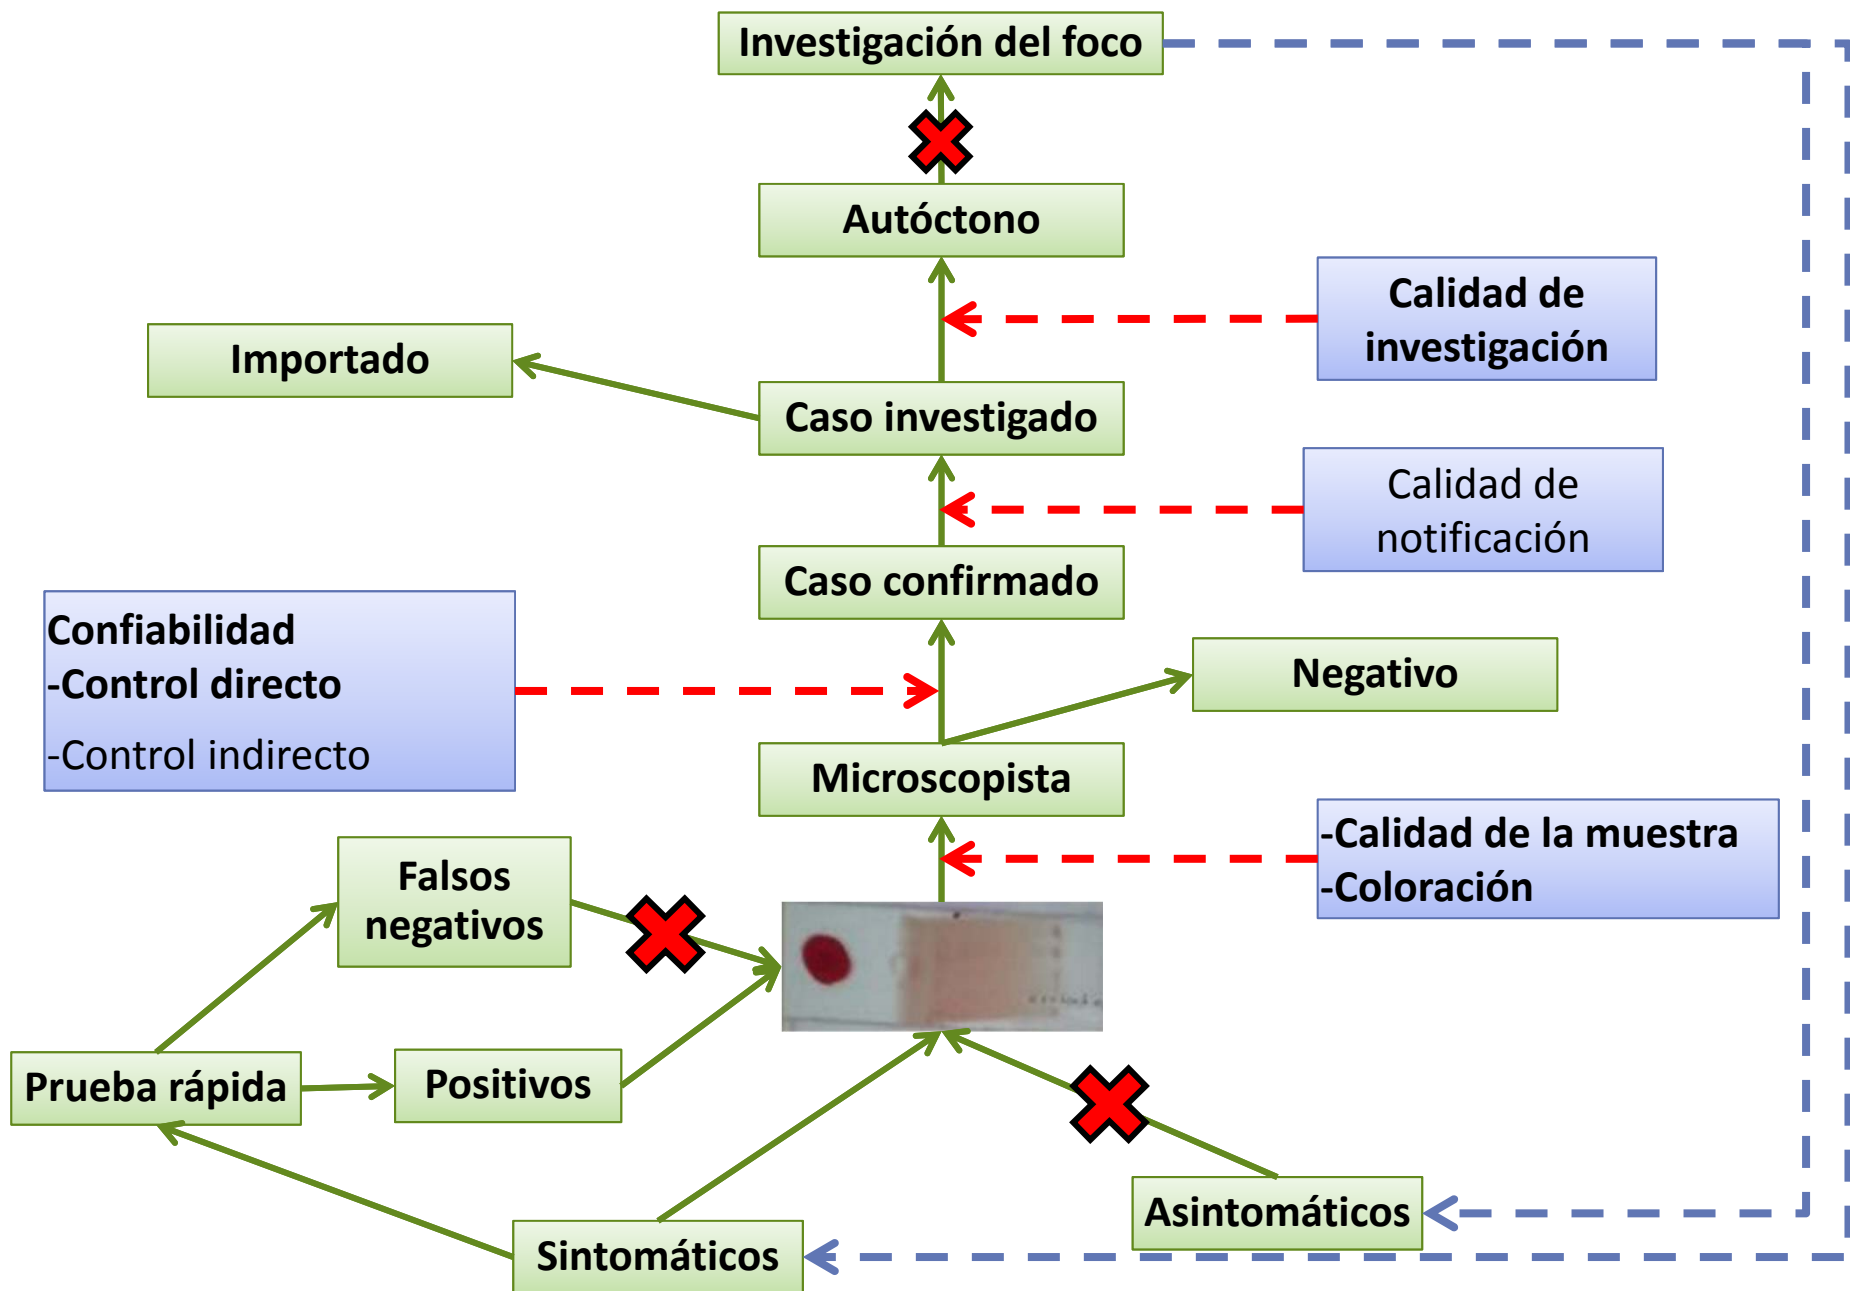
Investigación del foco

Autóctono

Calidad de investigación

Importado

Caso investigado

Calidad de notificación

Caso confirmado

Confiabilidad
-Control directo
-Control indirecto

Negativo

Microscopista

-Calidad de la muestra
-Coloración

Falsos negativos

Prueba rápida

Positivos

Asintomáticos

Sintomáticos